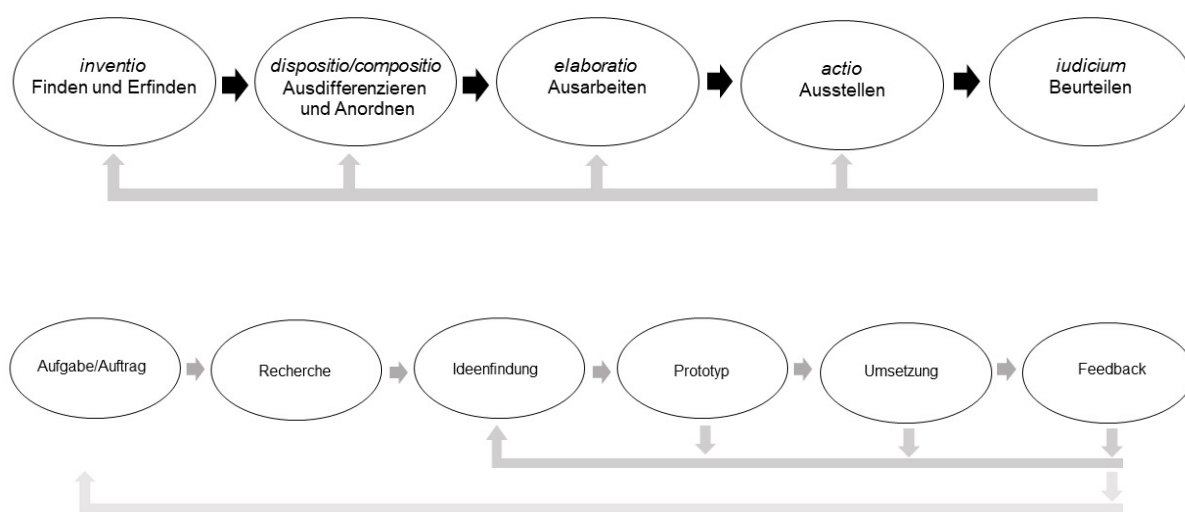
inventio
Finden und Erfinden

dispositio/compositio
Ausdifferenzieren und Anordnen

elaboratio
Ausarbeiten

actio
Ausstellen

iudicium
Beurteilen

Aufgabe/Auftrag

Recherche

Ideenfindung

Prototyp

Umsetzung

Feedback